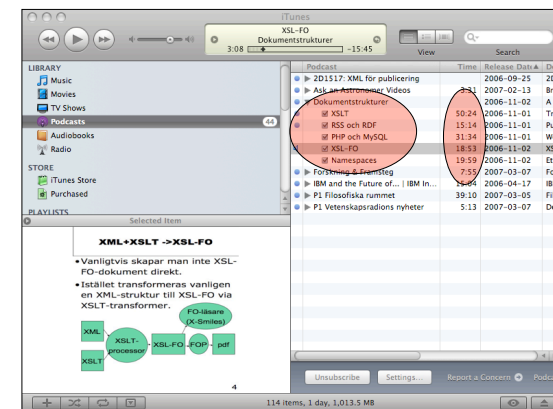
iTunes

XSL-FO
Dokumentstrukturer
3:08 −15:45

View
Search

LIBRARY
Music
Movies
TV Shows
Podcasts 44
Audiobooks
Radio

STORE
iTunes Store
Purchased

PLAYLISTS

Selected Item

XML+XSLT ->XSL-FO

• Vanligtvis skapar man inte XSL-FO-dokument direkt.
• Istället transformeras vanligen en XML-struktur till XSL-FO via XSLT-transformer.

XML
XSLT
XSLT-processor
XSL-FO
FOP
pdf
FO-läsare (X-Smiles)

4

| Podcast | Time | Release Date | D |
|---|---|---|---|
| 2D1517: XML för publicering | | 2006-09-25 | 2 |
| Ask an Astronomer Videos | 3:31 | 2007-02-13 | B |
| Dokumentstrukturer | | 2006-11-02 | A |
| XSLT | 50:24 | 2006-11-02 | T |
| RSS och RDF | 15:14 | 2006-11-01 | P |
| PHP och MySQL | 31:34 | 2006-11-01 | W |
| XSL-FO | 18:53 | 2006-11-02 | X |
| Namespaces | 19:59 | 2006-11-02 | E |
| Forskning & Framsteg | 7:55 | 2007-03-07 | F |
| IBM and the Future of... \| IBM In... | 13:16 | 2006-04-17 | I |
| P1 Filosofiska rummet | 39:10 | 2007-03-05 | F |
| P1 Vetenskapsradions nyheter | 5:13 | 2007-03-07 | D |

Unsubscribe
Settings...
Report a Concern
Podc

114 items, 1 day, 1,013.5 MB